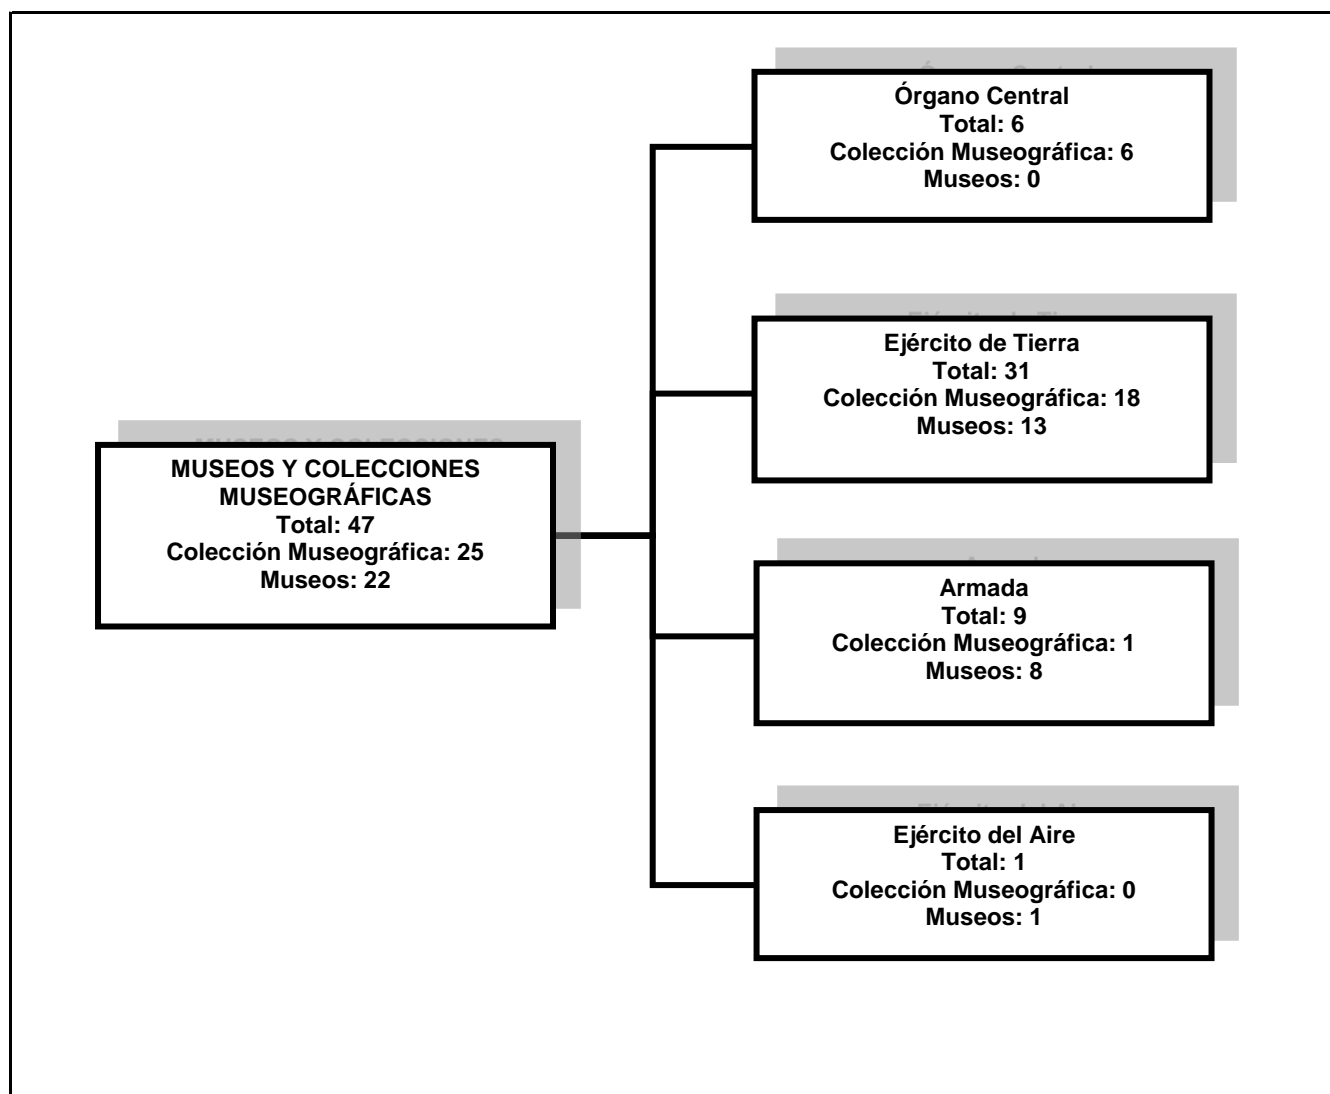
MUSEOS Y COLECCIONES MUSEOGRÁFICAS
Total: 47
Colección Museográfica: 25
Museos: 22

Órgano Central
Total: 6
Colección Museográfica: 6
Museos: 0

Ejército de Tierra
Total: 31
Colección Museográfica: 18
Museos: 13

Armada
Total: 9
Colección Museográfica: 1
Museos: 8

Ejército del Aire
Total: 1
Colección Museográfica: 0
Museos: 1